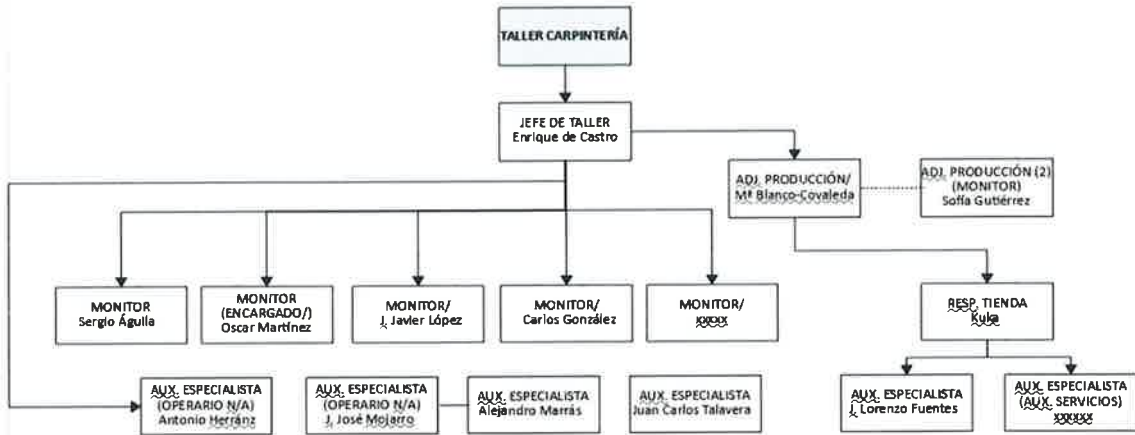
TALLER CARPINTERÍA

JEFE DE TALLER
Enrique de Castro

ADJ. PRODUCCIÓN/
Mª Blanco-Covaleda

ADJ. PRODUCCIÓN (2)
(MONITOR)
Sofía Gutiérrez

MONITOR
Sergio Águila

MONITOR
(ENCARGADO/)
Oscar Martínez

MONITOR/
J. Javier López

MONITOR/
Carlos González

MONITOR/
xxxxx

RESP. TIENDA
Kuka

AUX. ESPECIALISTA
(OPERARIO N/A)
Antonio Herránz

AUX. ESPECIALISTA
(OPERARIO N/A)
J. José Mojarro

AUX. ESPECIALISTA
Alejandro Marrás

AUX. ESPECIALISTA
Juan Carlos Talavera

AUX. ESPECIALISTA
J. Lorenzo Fuentes

AUX. ESPECIALISTA
(AUX. SERVICIOS)
xxxxxx